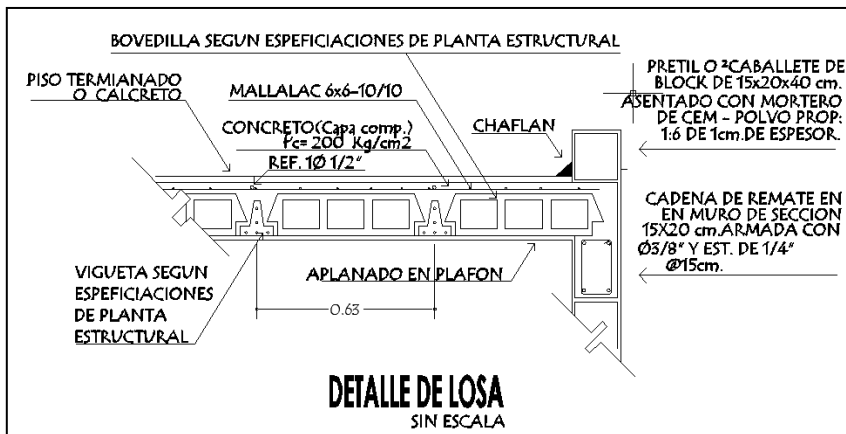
BOVEDILLA SEGUN ESPEFICIACIONES DE PLANTA ESTRUCTURAL

PISO TERMIANADO O CALCRETO

MALLALAC 6x6-10/10

CONCRETO(Capa comp.) f'c= 200 Kg/cm2

REF. 1Ø 1/2"

CHAFLAN

PRETIL O ²CABALLETE DE BLOCK DE 15x20x40 cm. ASENTADO CON MORTERO DE CEM - POLVO PROP: 1:6 DE 1cm.DE ESPESOR.

CADENA DE REMATE EN EN MURO DE SECCION 15X20 cm.ARMADA CON Ø3/8" Y EST. DE 1/4" @15cm.

VIGUETA SEGUN ESPEFICIACIONES DE PLANTA ESTRUCTURAL

APLANADO EN PLAFON

0.63

DETALLE DE LOSA
SIN ESCALA